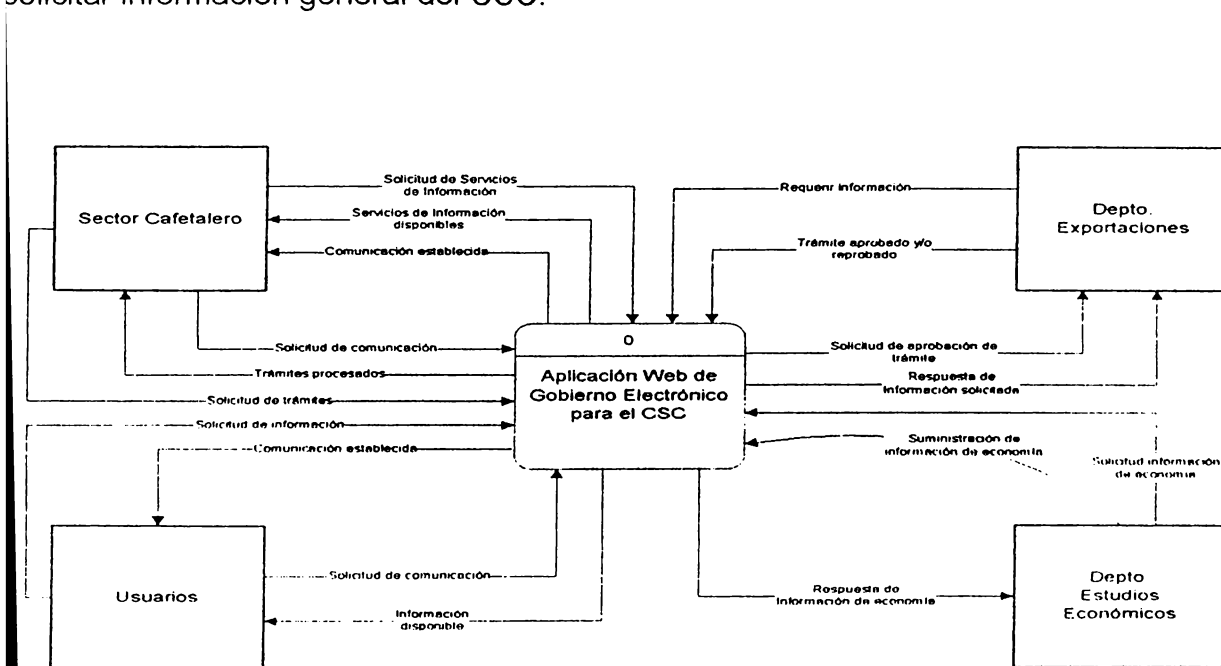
solicitar información general del CSC.

Sector Cafetalero

Solicitud de Servicios de Información

Servicios de Información disponibles

Comunicación establecida

Requerir información

Trámite aprobado y/o reprobado

Depto. Exportaciones

Solicitud de comunicación

Trámites procesados

Solicitud de trámites

Solicitud de información

Comunicación establecida

0

Aplicación Web de Gobierno Electrónico para el CSC

Solicitud de aprobación de trámite

Respuesta de información solicitada

Suministración de información de economía

Solicitud información de economía

Usuarios

Solicitud de comunicación

Información disponible

Respuesta de información de economía

Depto Estudios Económicos